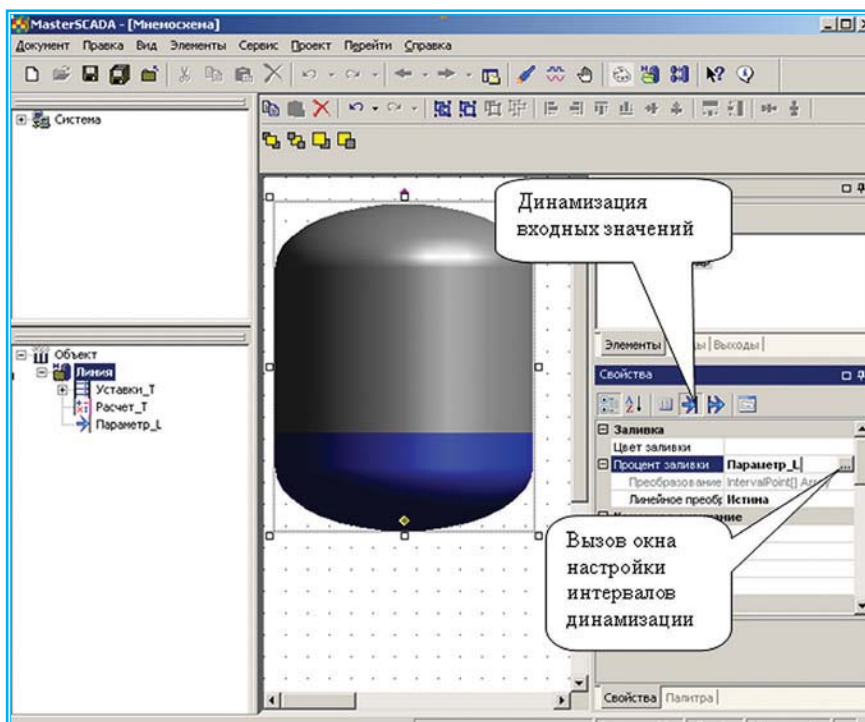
MasterSCADA - [Мнемосхема]

Документ Правка Вид Элементы Сервис Проект Перейти Справка

Система

Объект
Линия
Уставки_Т
Расчет_Т
Параметр_L

Динамизация входных значений

Элементы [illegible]ы Выходы

Свойства

Заливка
Цвет заливки
Процент заливки Параметр_L ...
Преобразование IntervalPoint[] Ar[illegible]
Линейное преобр Истина
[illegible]ание

Вызов окна настройки интервалов динамизации

Свойства Палитра